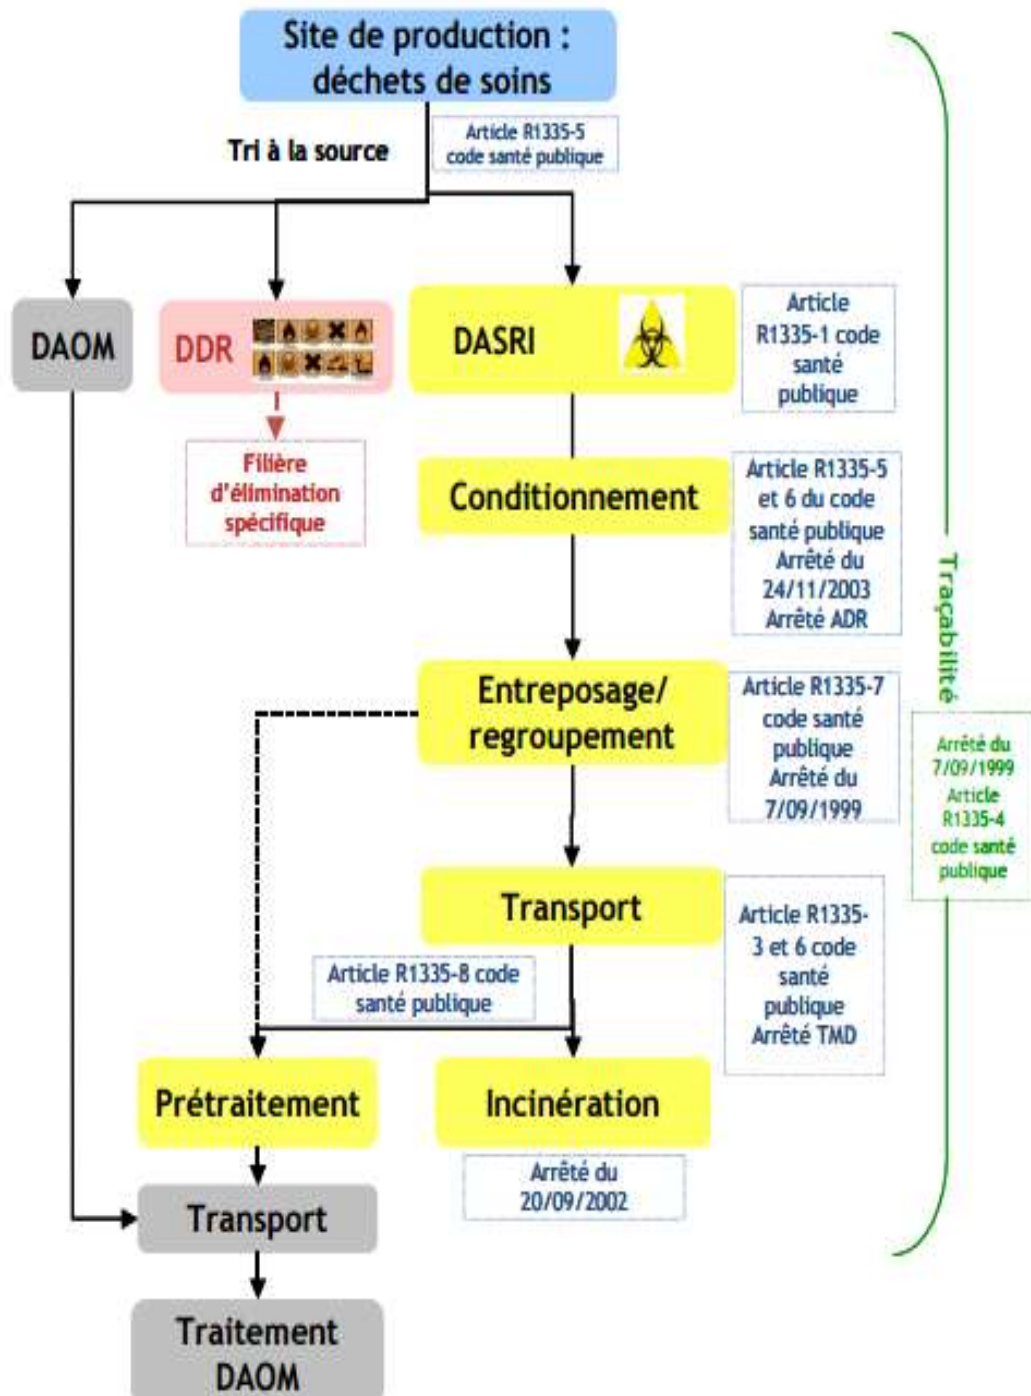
Site de production : déchets de soins

Tri à la source

Article R1335-5 code santé publique

DAOM

DDR

Filière d'élimination spécifique

DASRI

Article R1335-1 code santé publique

Conditionnement

Article R1335-5 et 6 du code santé publique Arrêté du 24/11/2003 Arrêté ADR

Entreposage/ regroupement

Article R1335-7 code santé publique Arrêté du 7/09/1999

Transport

Article R1335-3 et 6 code santé publique Arrêté TMD

Article R1335-8 code santé publique

Prétraitement

Incinération

Arrêté du 20/09/2002

Transport

Traitement DAOM

Traçabilité

Arrêté du 7/09/1999 Article R1335-4 code santé publique